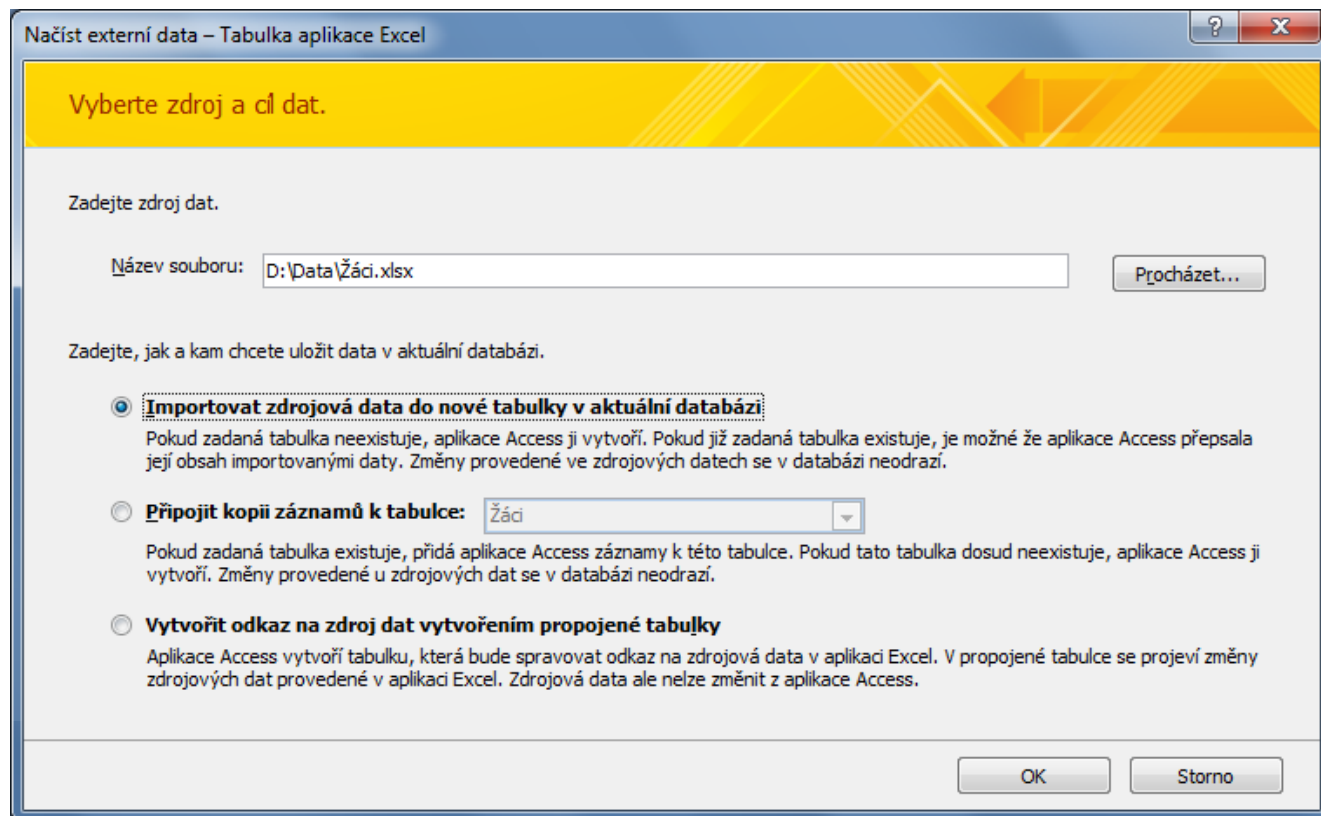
Načíst externí data – Tabulka aplikace Excel

?

X

Vyberte zdroj a cíl dat.

Zadejte zdroj dat.

Název souboru: D:\Data\Žáci.xlsx

Procházet...

Zadejte, jak a kam chcete uložit data v aktuální databázi.

Importovat zdrojová data do nové tabulky v aktuální databázi

Pokud zadaná tabulka neexistuje, aplikace Access ji vytvoří. Pokud již zadaná tabulka existuje, je možné že aplikace Access přepsala její obsah importovanými daty. Změny provedené ve zdrojových datech se v databázi neodrazí.

Připojit kopii záznamů k tabulce: Žáci

Pokud zadaná tabulka existuje, přidá aplikace Access záznamy k této tabulce. Pokud tato tabulka dosud neexistuje, aplikace Access ji vytvoří. Změny provedené u zdrojových dat se v databázi neodrazí.

Vytvořit odkaz na zdroj dat vytvořením propojené tabulky

Aplikace Access vytvoří tabulku, která bude spravovat odkaz na zdrojová data v aplikaci Excel. V propojené tabulce se projeví změny zdrojových dat provedené v aplikaci Excel. Zdrojová data ale nelze změnit z aplikace Access.

OK

Storno